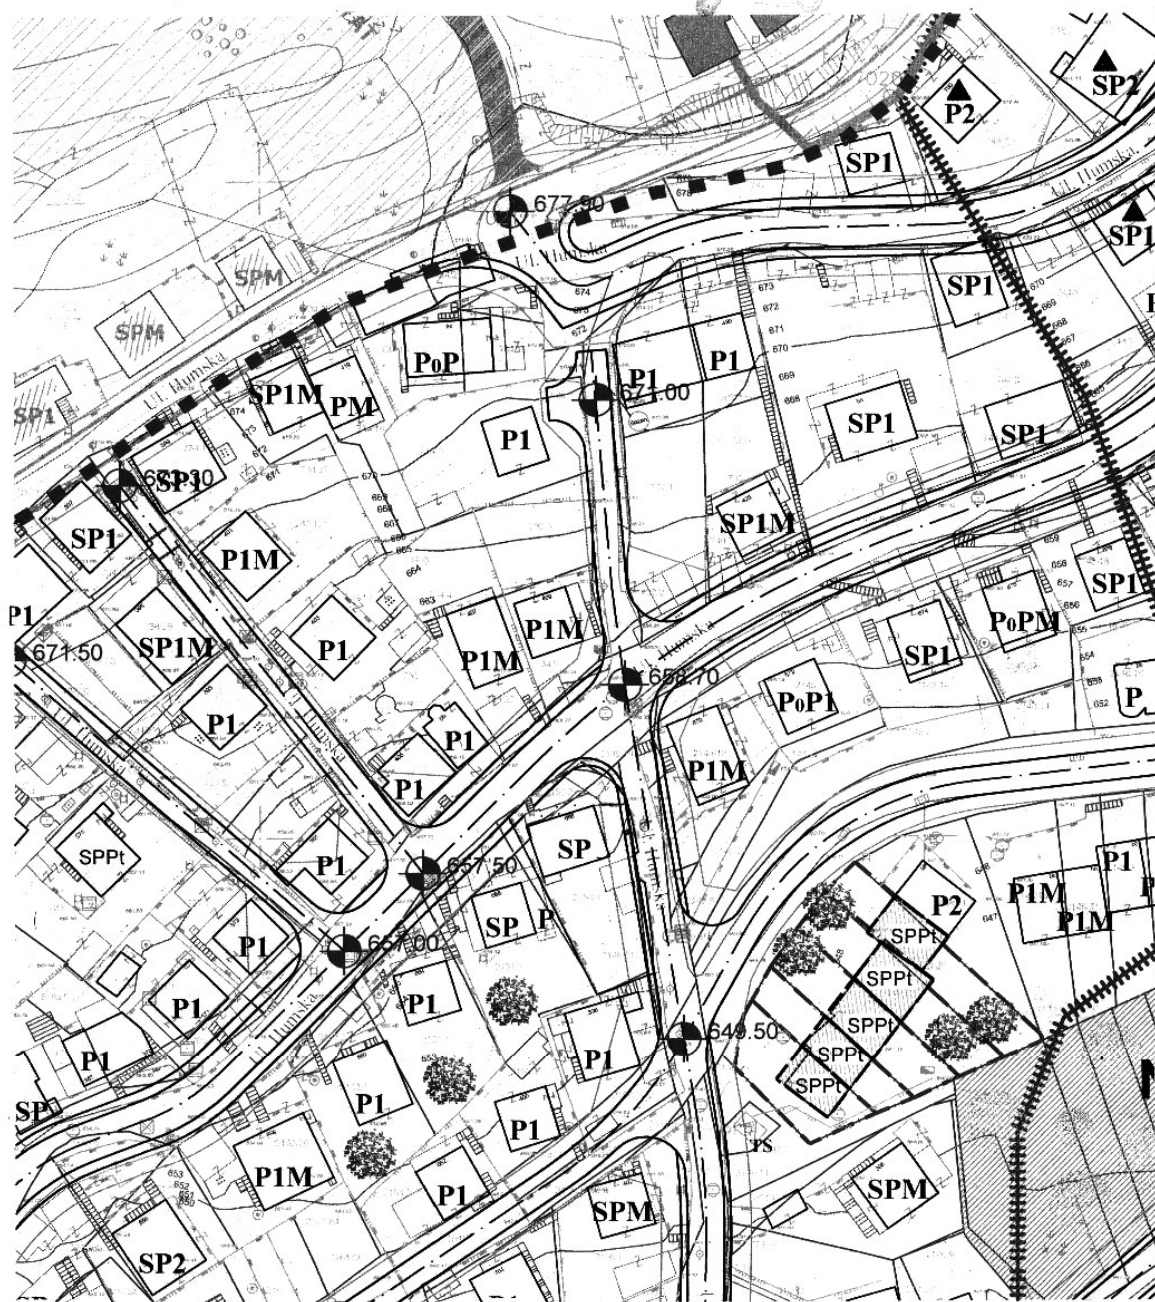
SP2
P2
SP1
Ul. Humska
677.90
SP1
SPM
SPM
SP1
Ul. Humska
SP1
PoP
SP1M
PM
P1
P1
671.00
P1
SP1
SP1
673.30
SP3
SP1
P1M
SP1M
SP1
PoPM
P1
671.50
SP1M
P1
P1M
P1M
658.70
SP1
PoP1
P
P1
P1
P1
P1M
Ul. Humska
SPPt
P1
657.50
SP
SP
P
P2
P1M
P1
P1M
P1
657.00
P1
P1
SPPt
SPPt
SPPt
SPPt
SPPt
649.50
P1
P1
P1
P1
P1
TS
P1M
P1
SPM
SPM
SP2
SP